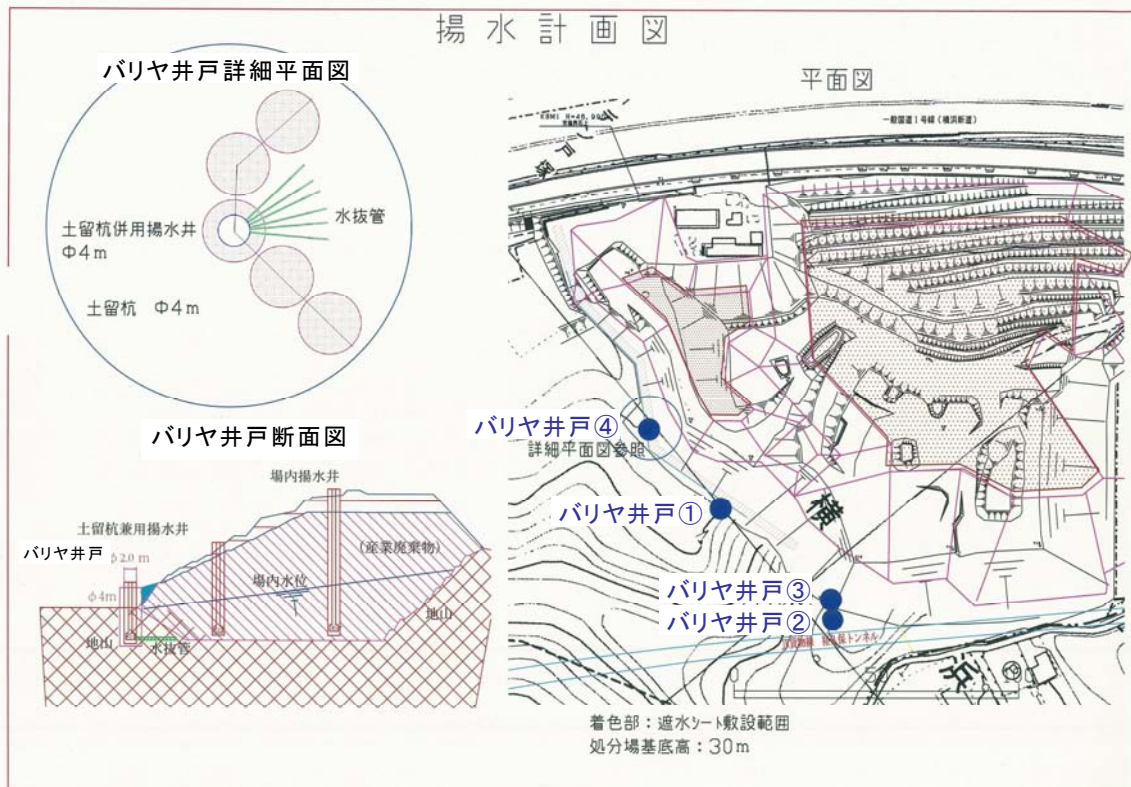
揚水計画図

バリヤ井戸詳細平面図

土留杭併用揚水井
Φ4m

水抜管

土留杭　Φ4m

バリヤ井戸断面図

場内揚水井

土留杭兼用揚水井

バリヤ井戸

φ2.0m

φ4m

(産業廃棄物)

場内水位

地山

地山

水抜管

平面図

一般国道1号線(横浜新道)

バリヤ井戸④

詳細平面図参照

バリヤ井戸①

横

バリヤ井戸③

バリヤ井戸②

浜

着色部：遮水シート敷設範囲
処分場基底高：30m